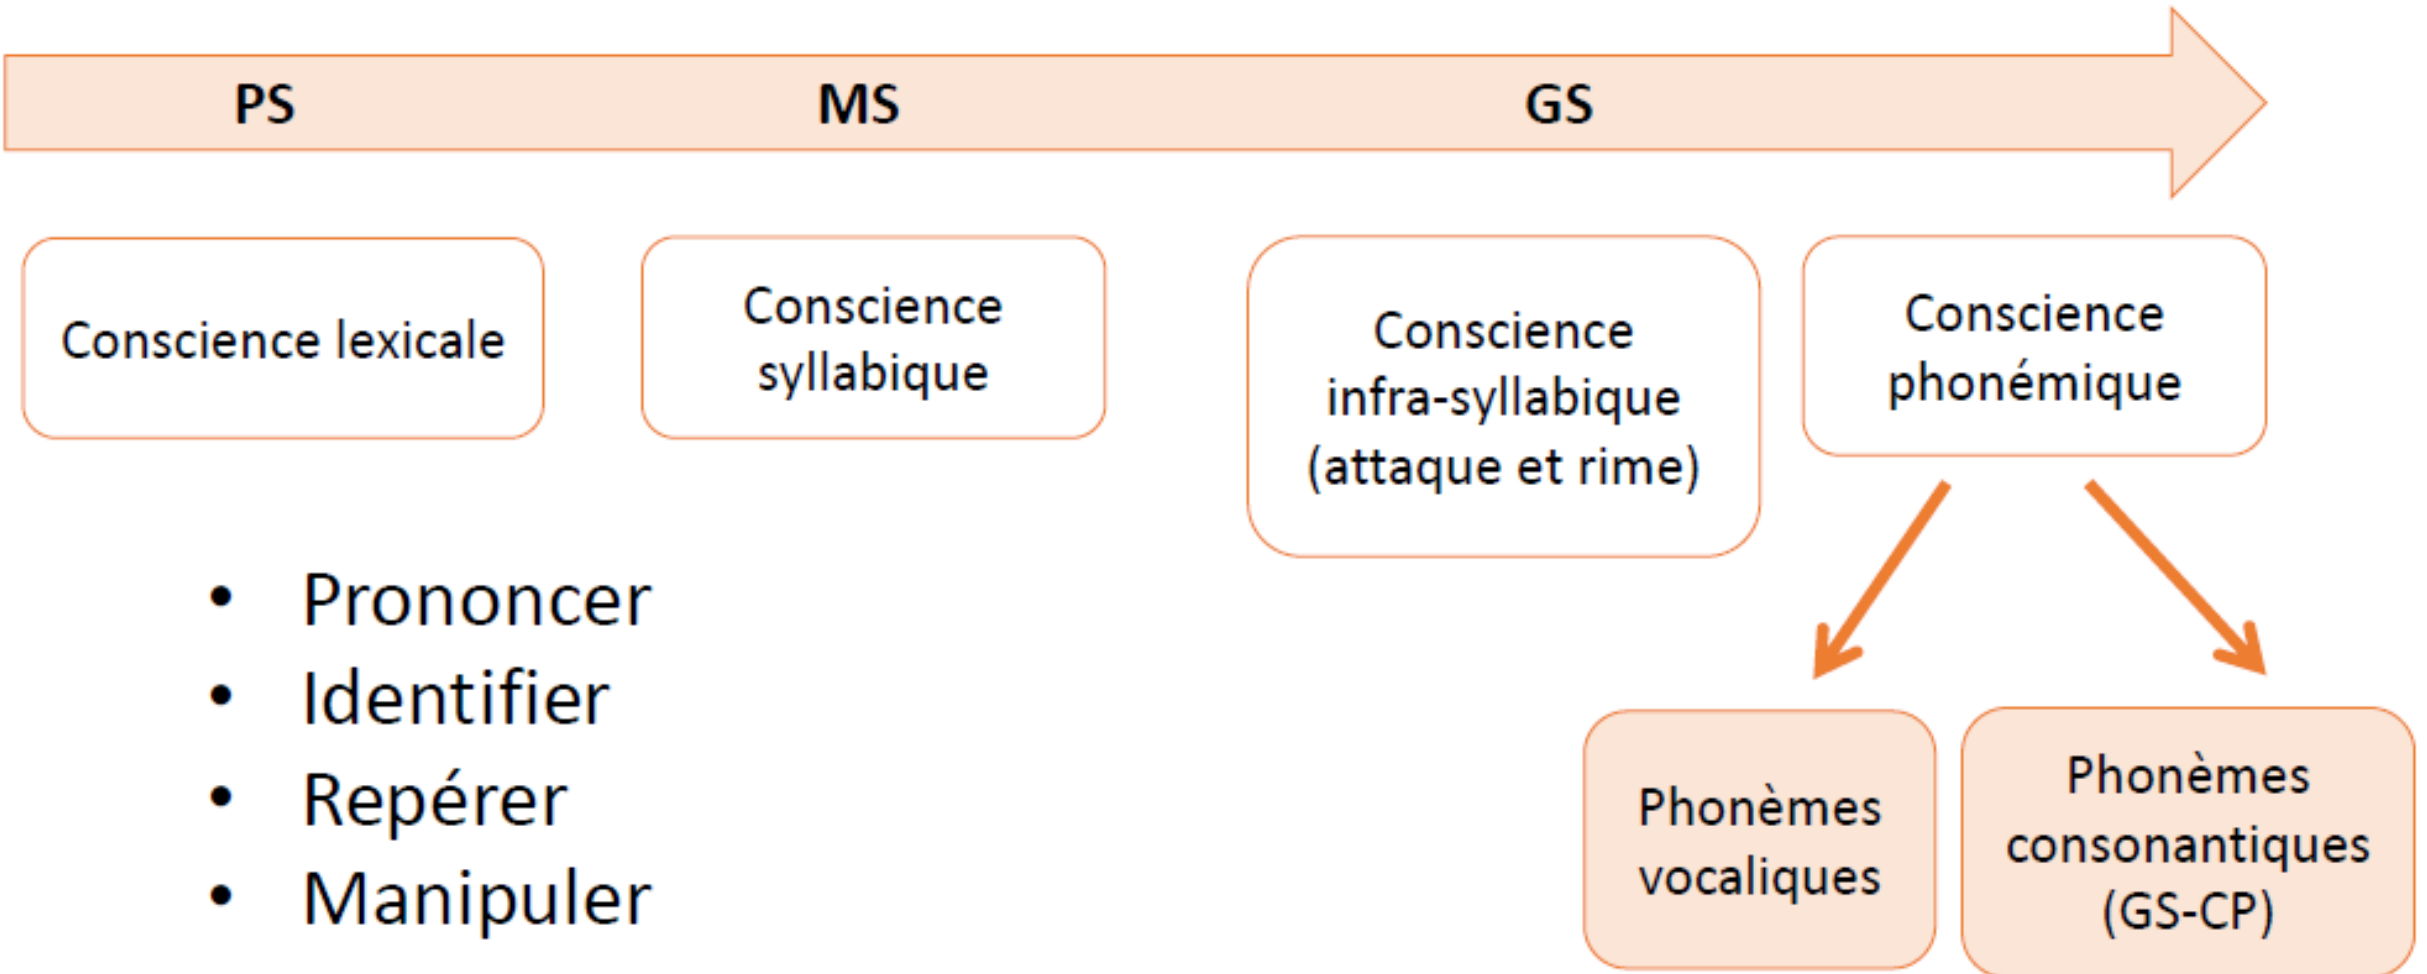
PS MS GS

Conscience lexicale

Conscience syllabique

Conscience infra-syllabique (attaque et rime)

Conscience phonémique

- Prononcer
- Identifier
- Repérer
- Manipuler

Phonèmes vocaliques

Phonèmes consonantiques (GS-CP)